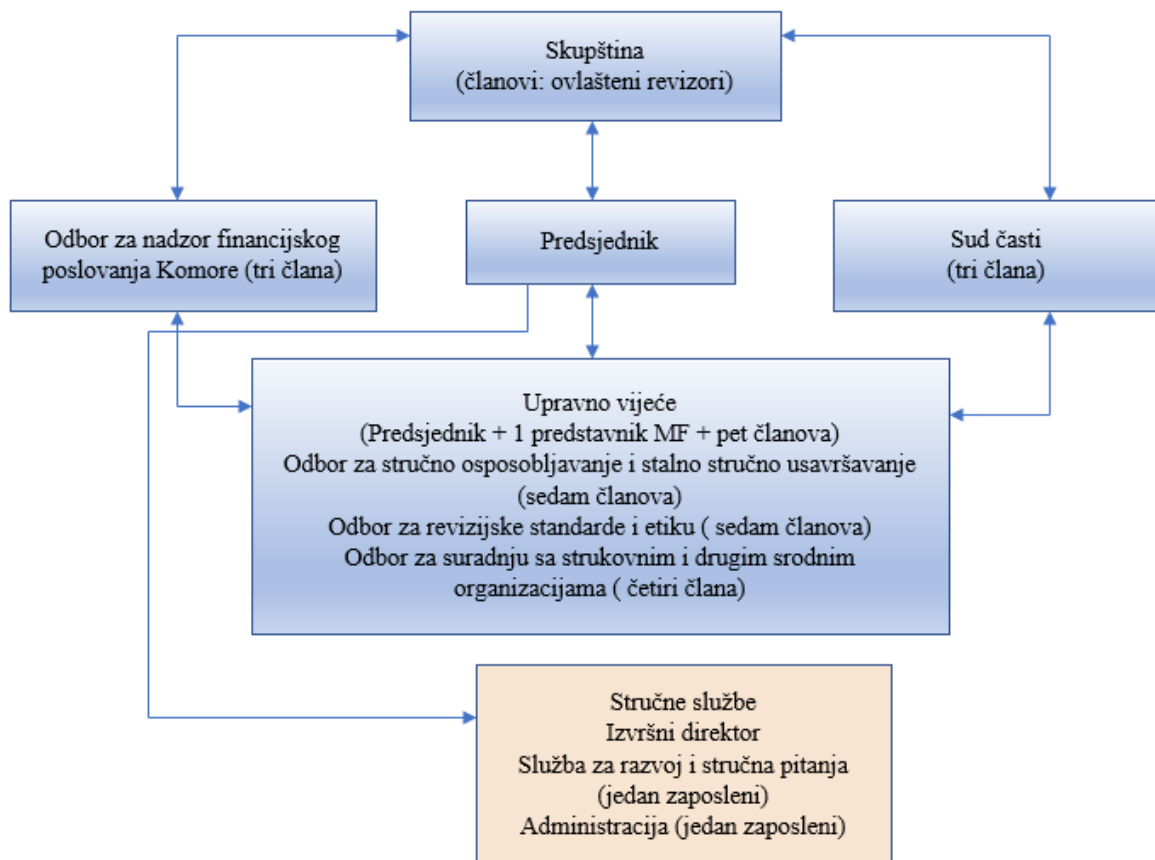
Skupština
(članovi: ovlašteni revizori)

Odbor za nadzor financijskog poslovanja Komore (tri člana)

Predsjednik

Sud časti
(tri člana)

Upravno vijeće
(Predsjednik + 1 predstavnik MF + pet članova)
Odbor za stručno osposobljavanje i stalno stručno usavršavanje
(sedam članova)
Odbor za revizijske standarde i etiku ( sedam članova)
Odbor za suradnju sa strukovnim i drugim srodnim organizacijama ( četiri člana)

Stručne službe
Izvršni direktor
Služba za razvoj i stručna pitanja
(jedan zaposleni)
Administracija (jedan zaposleni)